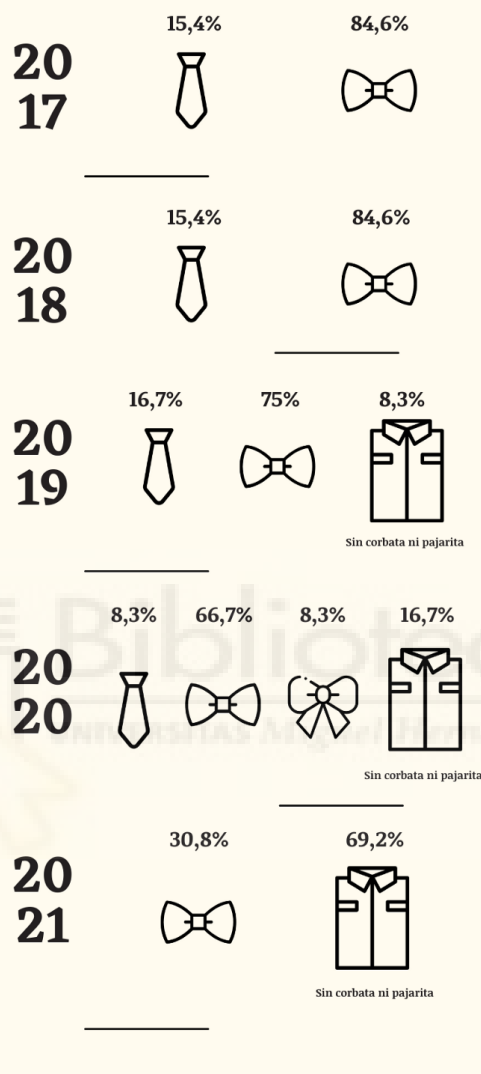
20
17

15,4%

84,6%

20
18

15,4%

84,6%

20
19

16,7%

75%

8,3%

Sin corbata ni pajarita

20
20

8,3%

66,7%

8,3%

16,7%

Sin corbata ni pajarita

Biblioteca
UNIVERSITAS Miguel Hernández

20
21

30,8%

69,2%

Sin corbata ni pajarita